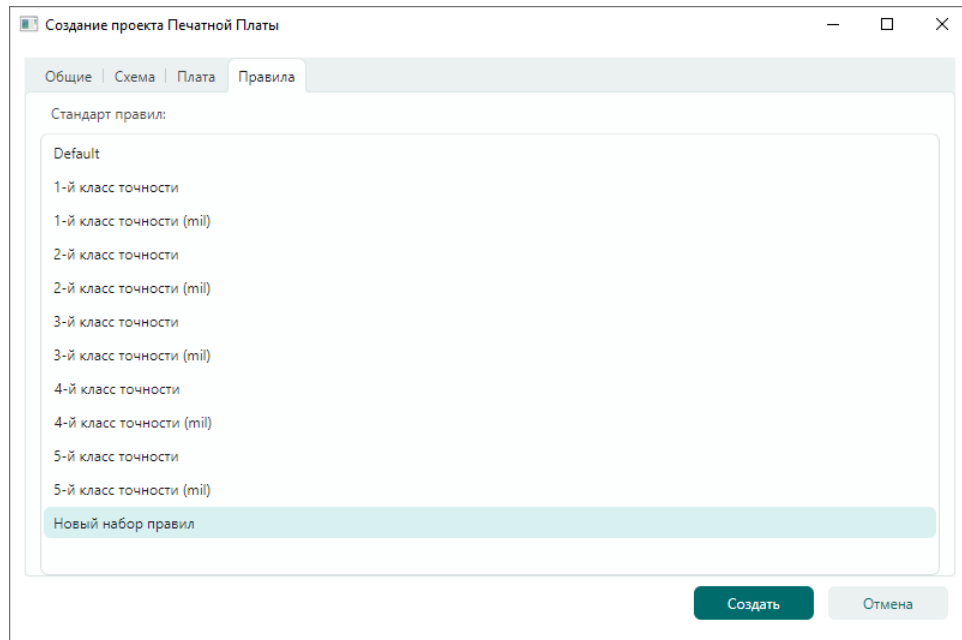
Создание проекта Печатной Платы

Общие | Схема | Плата | Правила

Стандарт правил:

Default
1-й класс точности
1-й класс точности (mil)
2-й класс точности
2-й класс точности (mil)
3-й класс точности
3-й класс точности (mil)
4-й класс точности
4-й класс точности (mil)
5-й класс точности
5-й класс точности (mil)
Новый набор правил

Создать
Отмена